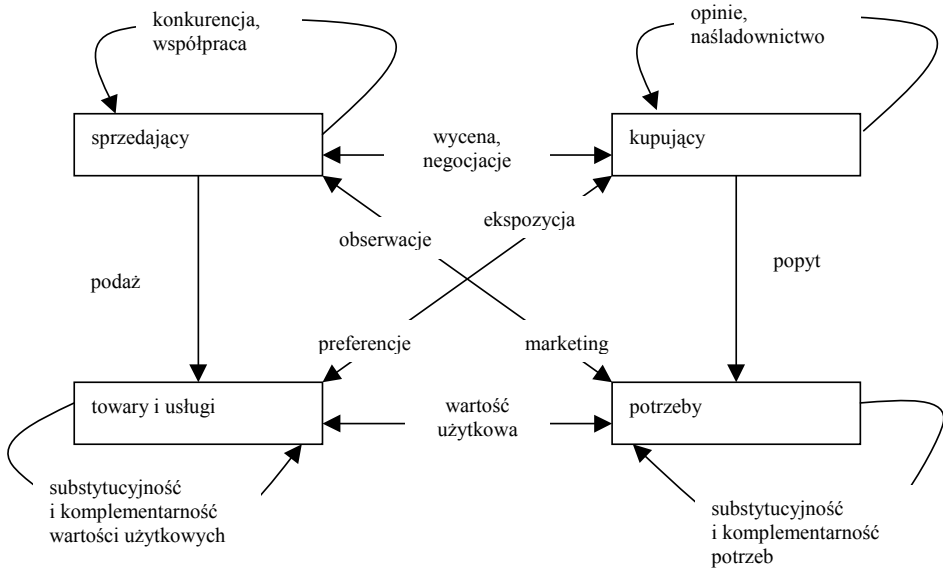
konkurencja, współpraca

opinie, naśladownictwo

sprzedający

wycena, negocjacje

kupujący

obserwacje

ekspozycja

podaż

popyt

preferencje

marketing

towary i usługi

wartość użytkowa

potrzeby

substytucyjność i komplementarność wartości użytkowych

substytucyjność i komplementarność potrzeb